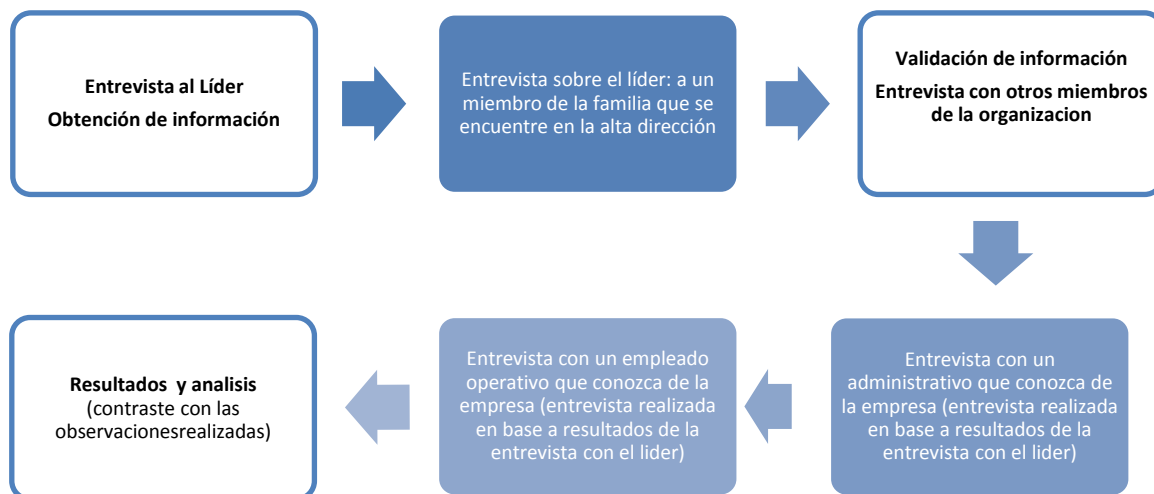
Entrevista al Líder

Obtención de información

Entrevista sobre el líder: a un miembro de la familia que se encuentre en la alta dirección

Validación de información

Entrevista con otros miembros de la organizacion

Entrevista con un administrativo que conozca de la empresa (entrevista realizada en base a resultados de la entrevista con el lider)

Entrevista con un empleado operativo que conozca de la empresa (entrevista realizada en base a resultados de la entrevista con el lider)

Resultados y analisis
(contraste con las observacionesrealizadas)